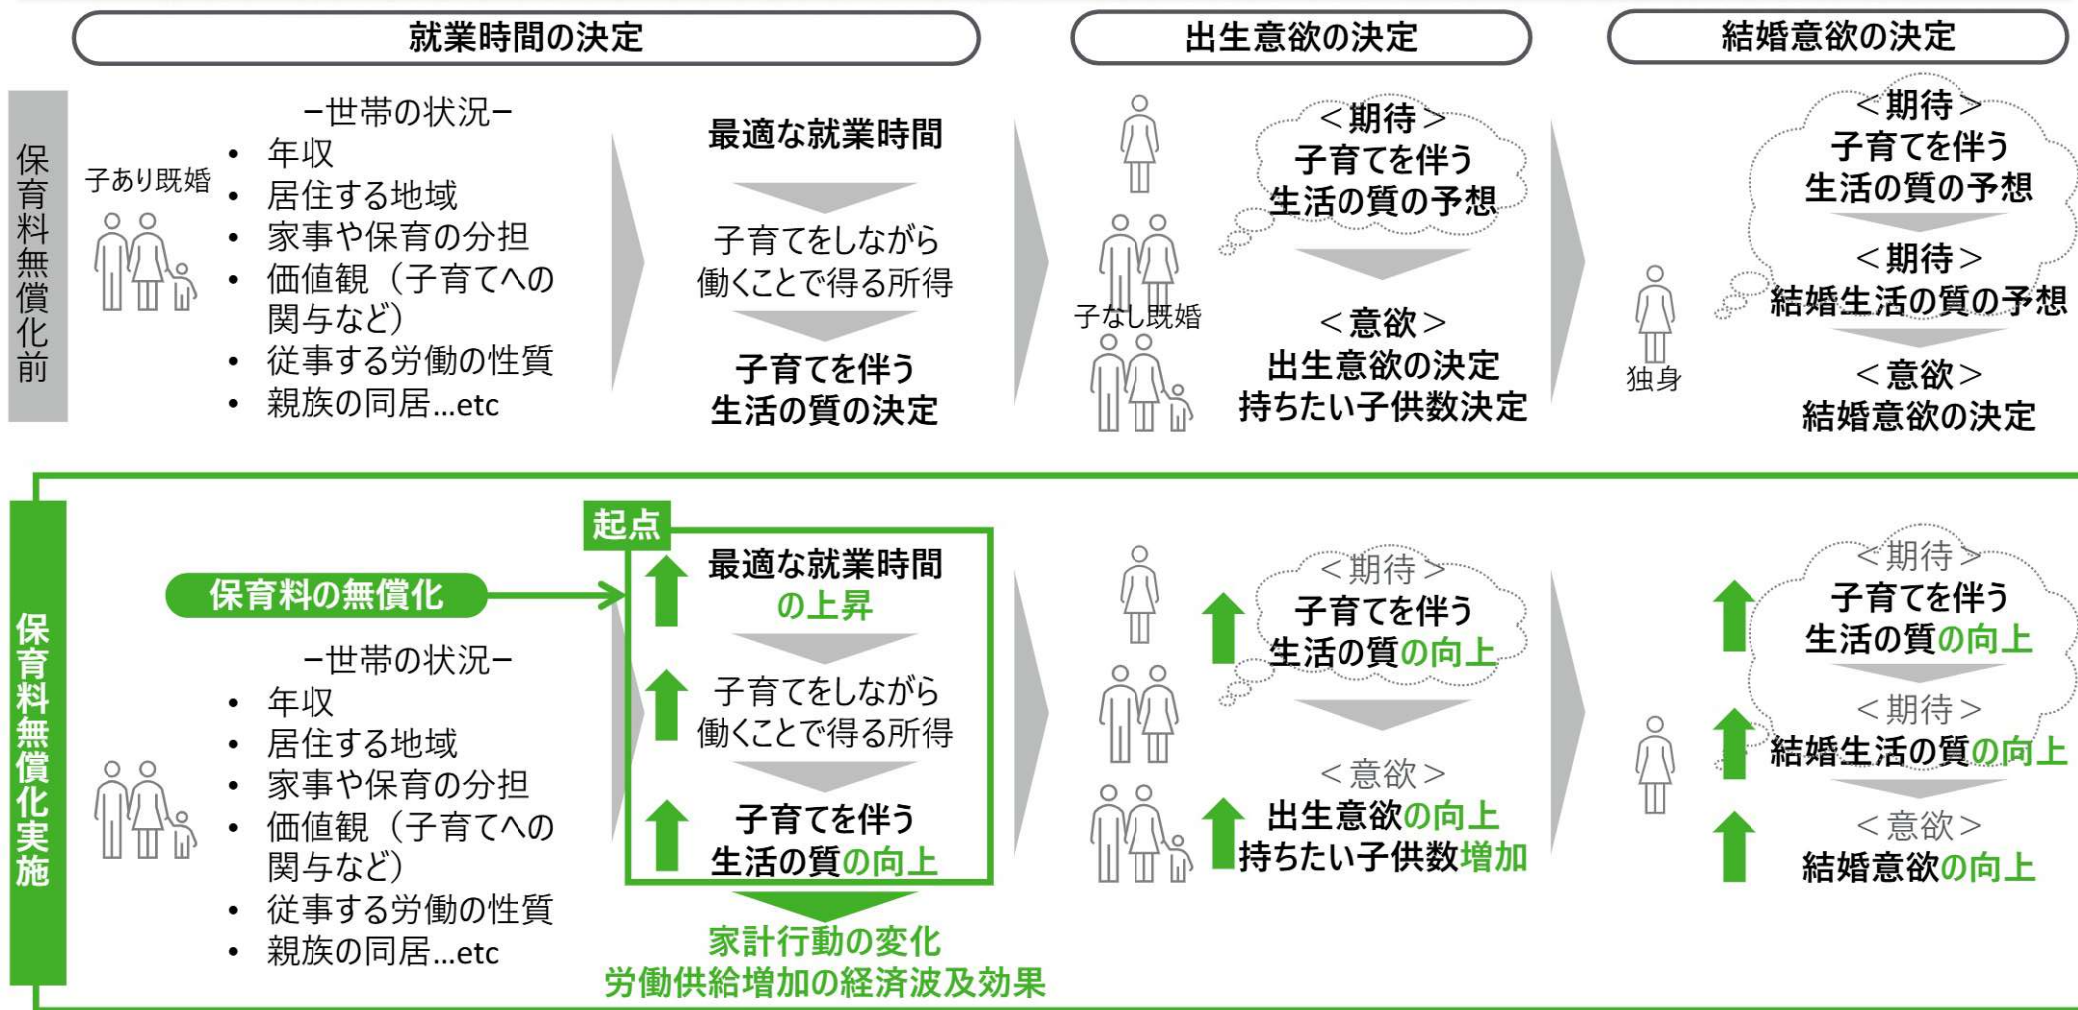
就業時間の決定

出生意欲の決定

結婚意欲の決定

保育料無償化前

子あり既婚

−世帯の状況−
• 年収
• 居住する地域
• 家事や保育の分担
• 価値観（子育てへの関与など）
• 従事する労働の性質
• 親族の同居...etc

最適な就業時間

子育てをしながら働くことで得る所得

子育てを伴う生活の質の決定

子なし既婚

＜期待＞
子育てを伴う生活の質の予想

＜意欲＞
出生意欲の決定
持ちたい子供数決定

独身

＜期待＞
子育てを伴う生活の質の予想

＜期待＞
結婚生活の質の予想

＜意欲＞
結婚意欲の決定

保育料無償化実施

起点

保育料の無償化

−世帯の状況−
• 年収
• 居住する地域
• 家事や保育の分担
• 価値観（子育てへの関与など）
• 従事する労働の性質
• 親族の同居...etc

最適な就業時間の上昇

子育てをしながら働くことで得る所得

子育てを伴う生活の質の向上

家計行動の変化
労働供給増加の経済波及効果

＜期待＞
子育てを伴う生活の質の向上

＜意欲＞
出生意欲の向上
持ちたい子供数増加

＜期待＞
子育てを伴う生活の質の向上

＜期待＞
結婚生活の質の向上

＜意欲＞
結婚意欲の向上